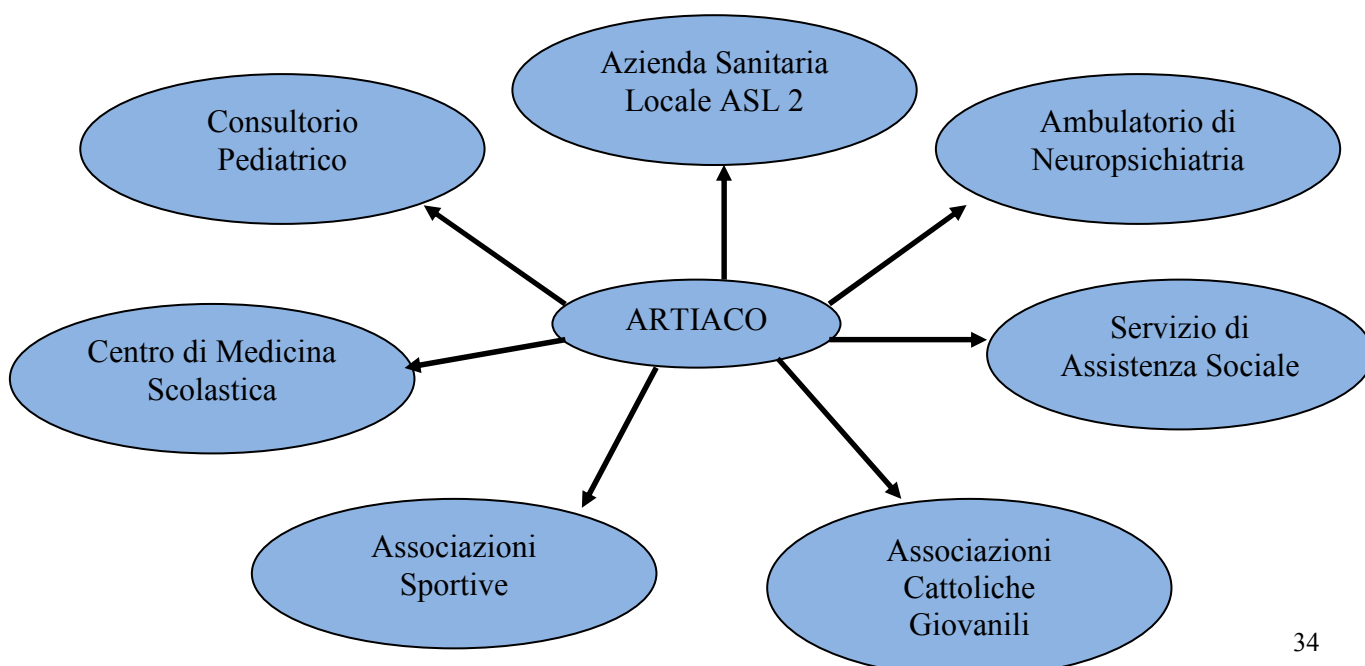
Azienda Sanitaria Locale ASL 2

Consultorio Pediatrico

Ambulatorio di Neuropsichiatria

ARTIACO

Centro di Medicina Scolastica

Servizio di Assistenza Sociale

Associazioni Sportive

Associazioni Cattoliche Giovanili

34